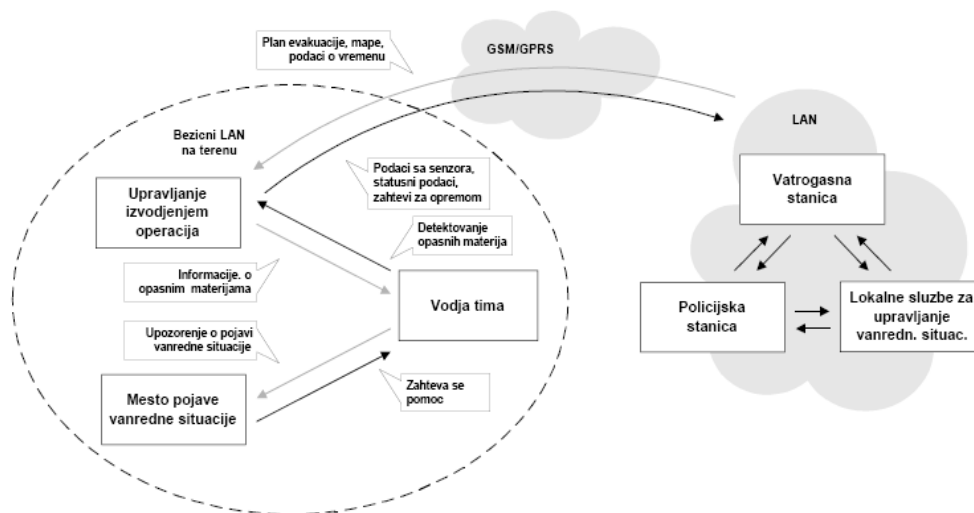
Plan evakuacije, mape, podaci o vremenu

GSM/GPRS

LAN

Bezicni LAN na terenu

Upravljanje izvodjenjem operacija

Podaci sa senzora, statusni podaci, zahtevi za opremom

Vatrogasna stanica

Detektovanje opasnih materija

Informacije. o opasnim materijama

Vodja tima

Policijska stanica

Lokalne sluzbe za upravljanje vanredn. situac.

Upozorenje o pojavi vanredne situacije

Mesto pojave vanredne situacije

Zahteva se pomoc